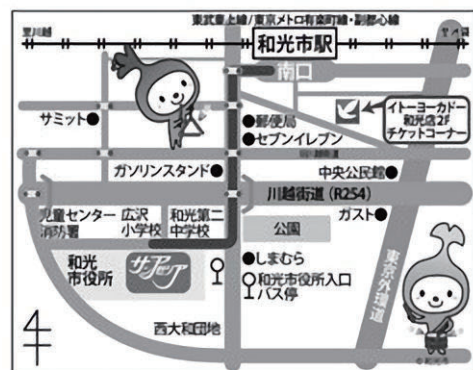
東武東上線/東京メトロ有楽町線・副都心線

至川越

和光市駅

至池袋

南口

サミット

郵便局

セブンイレブン

イトーヨーカドー和光店2F チケットコーナー

ガソリンスタンド

中央公民館

川越街道（R254）

児童センター 消防署

広沢小学校

和光第二中学校

公園

ガスト

和光市役所

サアア

しまむら

和光市役所入口バス停

東京外環道

西大和団地

©和光市